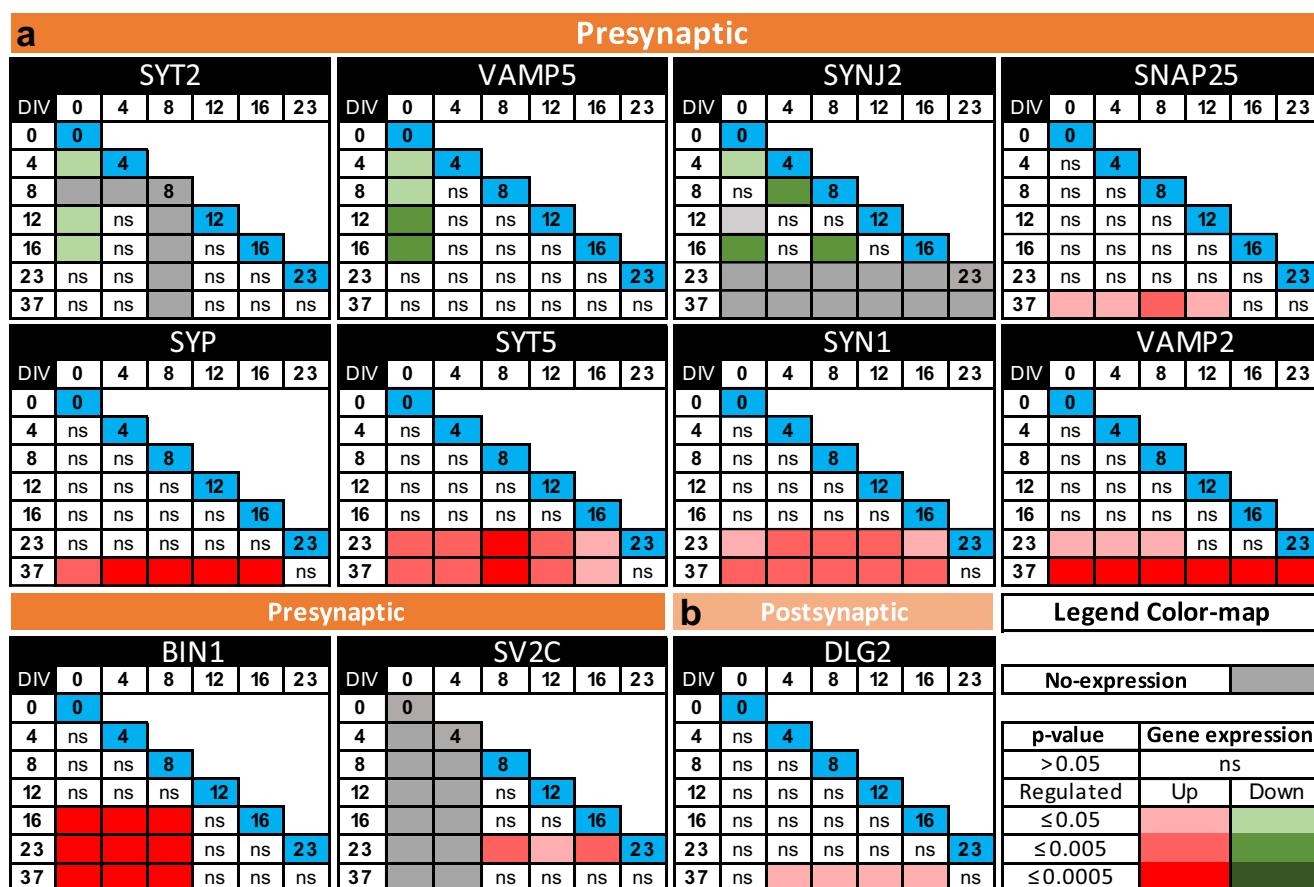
a

Presynaptic

SYT2

| DIV | 0 | 4 | 8 | 12 | 16 | 23 |
|---|---|---|---|---|---|---|
| 0 | 0 | | | | | |
| 4 | | 4 | | | | |
| 8 | | | 8 | | | |
| 12 | | ns | | 12 | | |
| 16 | | ns | | ns | 16 | |
| 23 | ns | ns | | ns | ns | 23 |
| 37 | ns | ns | | ns | ns | ns |

VAMP5

| DIV | 0 | 4 | 8 | 12 | 16 | 23 |
|---|---|---|---|---|---|---|
| 0 | 0 | | | | | |
| 4 | | 4 | | | | |
| 8 | | ns | 8 | | | |
| 12 | | ns | ns | 12 | | |
| 16 | | ns | ns | ns | 16 | |
| 23 | ns | ns | ns | ns | ns | 23 |
| 37 | ns | ns | ns | ns | ns | ns |

SYNJ2

| DIV | 0 | 4 | 8 | 12 | 16 | 23 |
|---|---|---|---|---|---|---|
| 0 | 0 | | | | | |
| 4 | | 4 | | | | |
| 8 | ns | | 8 | | | |
| 12 | | ns | ns | 12 | | |
| 16 | | ns | | ns | 16 | |
| 23 | | | | | | 23 |
| 37 | | | | | | |

SNAP25

| DIV | 0 | 4 | 8 | 12 | 16 | 23 |
|---|---|---|---|---|---|---|
| 0 | 0 | | | | | |
| 4 | ns | 4 | | | | |
| 8 | ns | ns | 8 | | | |
| 12 | ns | ns | ns | 12 | | |
| 16 | ns | ns | ns | ns | 16 | |
| 23 | ns | ns | ns | ns | ns | 23 |
| 37 | | | | | ns | ns |

SYP

| DIV | 0 | 4 | 8 | 12 | 16 | 23 |
|---|---|---|---|---|---|---|
| 0 | 0 | | | | | |
| 4 | ns | 4 | | | | |
| 8 | ns | ns | 8 | | | |
| 12 | ns | ns | ns | 12 | | |
| 16 | ns | ns | ns | ns | 16 | |
| 23 | ns | ns | ns | ns | ns | 23 |
| 37 | | | | | | ns |

SYT5

| DIV | 0 | 4 | 8 | 12 | 16 | 23 |
|---|---|---|---|---|---|---|
| 0 | 0 | | | | | |
| 4 | ns | 4 | | | | |
| 8 | ns | ns | 8 | | | |
| 12 | ns | ns | ns | 12 | | |
| 16 | ns | ns | ns | ns | 16 | |
| 23 | | | | | | 23 |
| 37 | | | | | | ns |

SYN1

| DIV | 0 | 4 | 8 | 12 | 16 | 23 |
|---|---|---|---|---|---|---|
| 0 | 0 | | | | | |
| 4 | ns | 4 | | | | |
| 8 | ns | ns | 8 | | | |
| 12 | ns | ns | ns | 12 | | |
| 16 | ns | ns | ns | ns | 16 | |
| 23 | | | | | | 23 |
| 37 | | | | | | ns |

VAMP2

| DIV | 0 | 4 | 8 | 12 | 16 | 23 |
|---|---|---|---|---|---|---|
| 0 | 0 | | | | | |
| 4 | ns | 4 | | | | |
| 8 | ns | ns | 8 | | | |
| 12 | ns | ns | ns | 12 | | |
| 16 | ns | ns | ns | ns | 16 | |
| 23 | | | | ns | ns | 23 |
| 37 | | | | | | |

Presynaptic

BIN1

| DIV | 0 | 4 | 8 | 12 | 16 | 23 |
|---|---|---|---|---|---|---|
| 0 | 0 | | | | | |
| 4 | ns | 4 | | | | |
| 8 | ns | ns | 8 | | | |
| 12 | ns | ns | ns | 12 | | |
| 16 | | | | ns | 16 | |
| 23 | | | | ns | ns | 23 |
| 37 | | | | ns | ns | ns |

SV2C

| DIV | 0 | 4 | 8 | 12 | 16 | 23 |
|---|---|---|---|---|---|---|
| 0 | 0 | | | | | |
| 4 | | 4 | | | | |
| 8 | | | 8 | | | |
| 12 | | | ns | 12 | | |
| 16 | | | ns | ns | 16 | |
| 23 | | | | | | 23 |
| 37 | | | ns | ns | ns | ns |

b Postsynaptic

DLG2

| DIV | 0 | 4 | 8 | 12 | 16 | 23 |
|---|---|---|---|---|---|---|
| 0 | 0 | | | | | |
| 4 | ns | 4 | | | | |
| 8 | ns | ns | 8 | | | |
| 12 | ns | ns | ns | 12 | | |
| 16 | ns | ns | ns | ns | 16 | |
| 23 | ns | ns | ns | ns | ns | 23 |
| 37 | ns | | | | | ns |

Legend Color-map

No-expression

| p-value | Gene expression | |
|---|---|---|
| >0.05 | ns | |
| Regulated | Up | Down |
| ≤0.05 | | |
| ≤0.005 | | |
| ≤0.0005 | | |